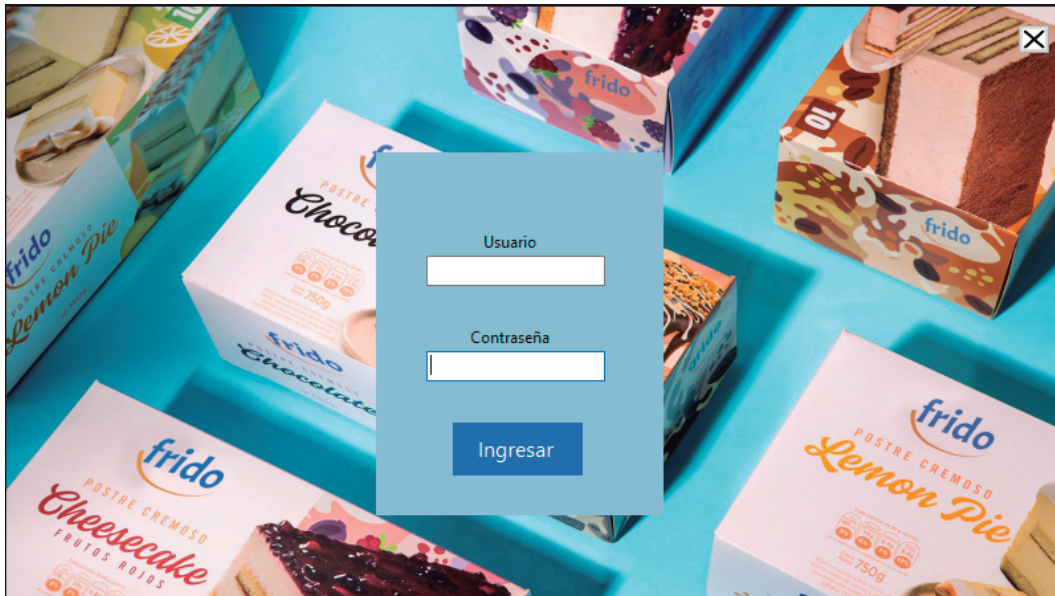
frido

10

frido

frido
POSTRE CREMOSO
Lemon Pie

POSTRE
Chocol

750g

frido
Chocolate

Usuario

Contraseña

Ingresar

frido

frido
POSTRE CREMOSO
Cheesecake
FRUTOS ROJOS

frido
POSTRE CREMOSO
Lemon Pie
750g